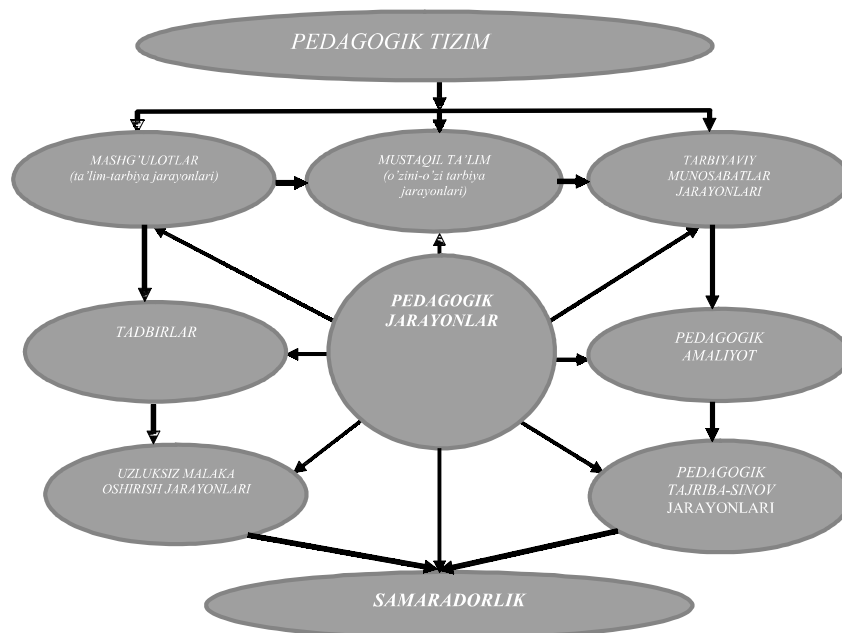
PEDAGOGIK TIZIM

MASHG'ULOTLAR (ta'lim-tarbiya jarayonlari)

MUSTAQIL TA'LIM (o'zini-o'zi tarbiya jarayonlari)

TARBIYAVIY MUNOSABATLAR JARAYONLARI

TADBIRLAR

PEDAGOGIK JARAYONLAR

PEDAGOGIK AMALIYOT

UZLUKSIZ MALAKA OSHIRISH JARAYONLARI

PEDAGOGIK TAJRIBA-SINOV JARAYONLARI

SAMARADORLIK